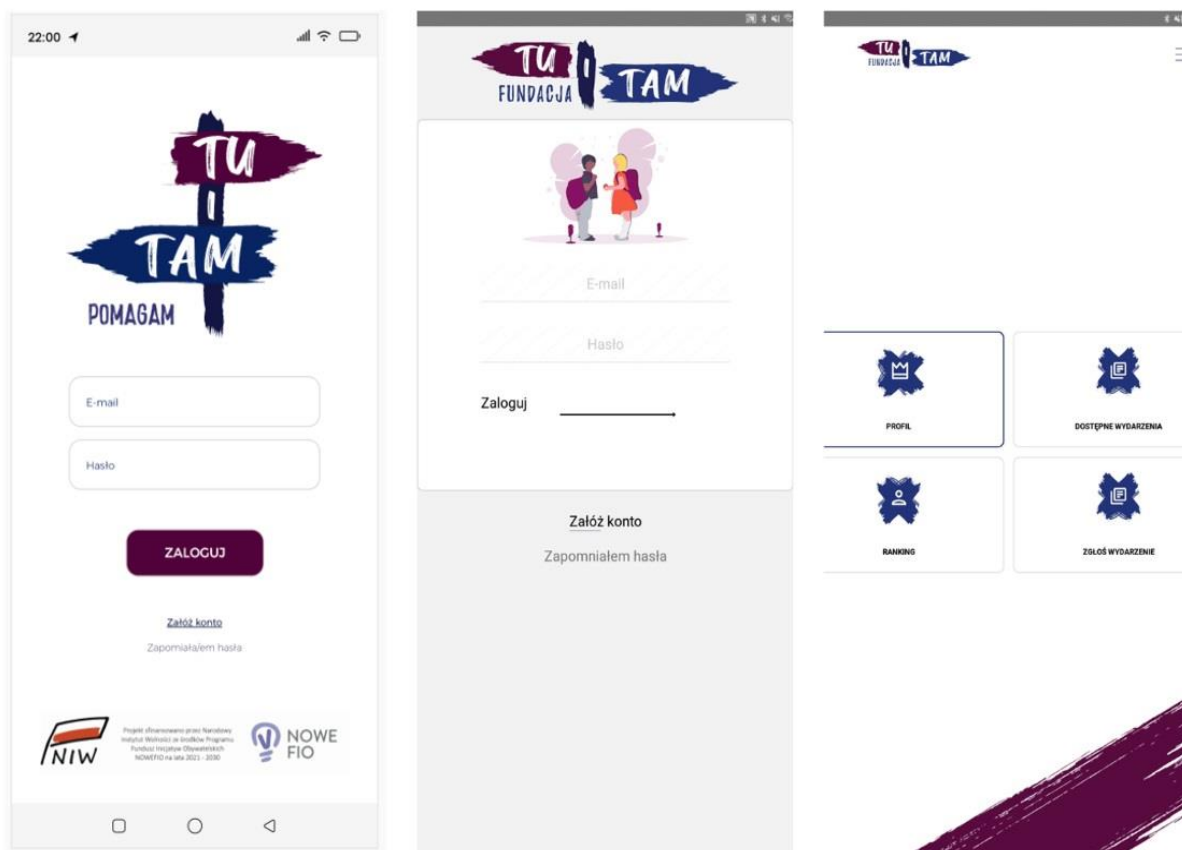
22:00

TU
I
TAM
POMAGAM

E-mail

Hasło

ZALOGUJ

Załóż konto

Zapomniała/em hasła

NIW

Projekt sfinansowano przez Narodowy Instytut Wolności ze środków Programu Fundusz Inicjatyw Obywatelskich NOWEFIO na lata 2021 - 2030

NOWE FIO

TU
FUNDACJA
TAM

E-mail

Hasło

Zaloguj

Załóż konto

Zapomniałem hasła

TU
FUNDACJA
TAM

PROFIL

DOSTĘPNE WYDARZENIA

RANKING

ZGŁOŚ WYDARZENIE